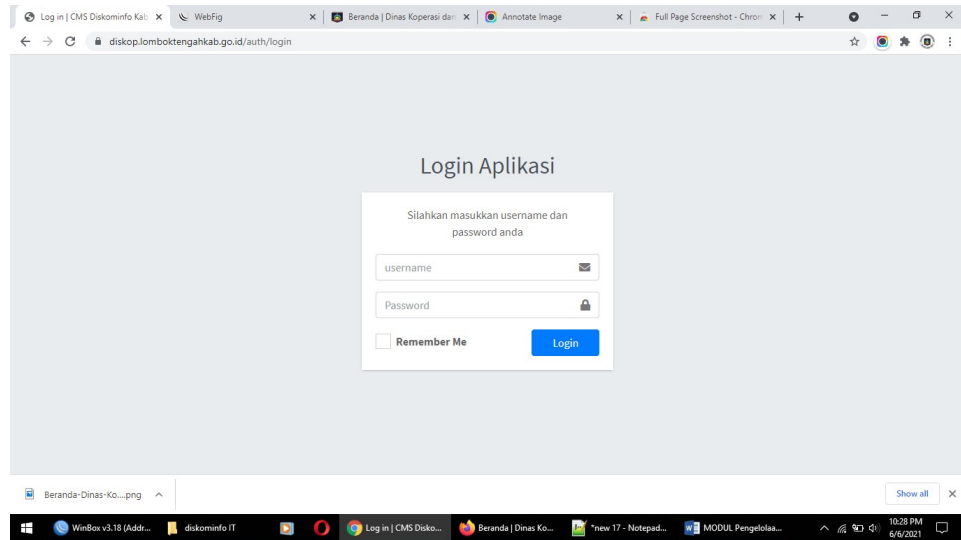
Log in | CMS Diskominfo Kab ×
WebFig ×
Beranda | Dinas Koperasi dan ×
Annotate Image ×
Full Page Screenshot - Chrom ×
+

diskop.lomboktengahkab.go.id/auth/login

Login Aplikasi

Silahkan masukkan username dan password anda

username

Password

Remember Me

Login

Beranda-Dinas-Ko....png

Show all

WinBox v3.18 (Addr...
diskominfo IT
Log in | CMS Disko...
Beranda | Dinas Ko...
*new 17 - Notepad...
MODUL Pengelolaa...
10:28 PM
6/6/2021